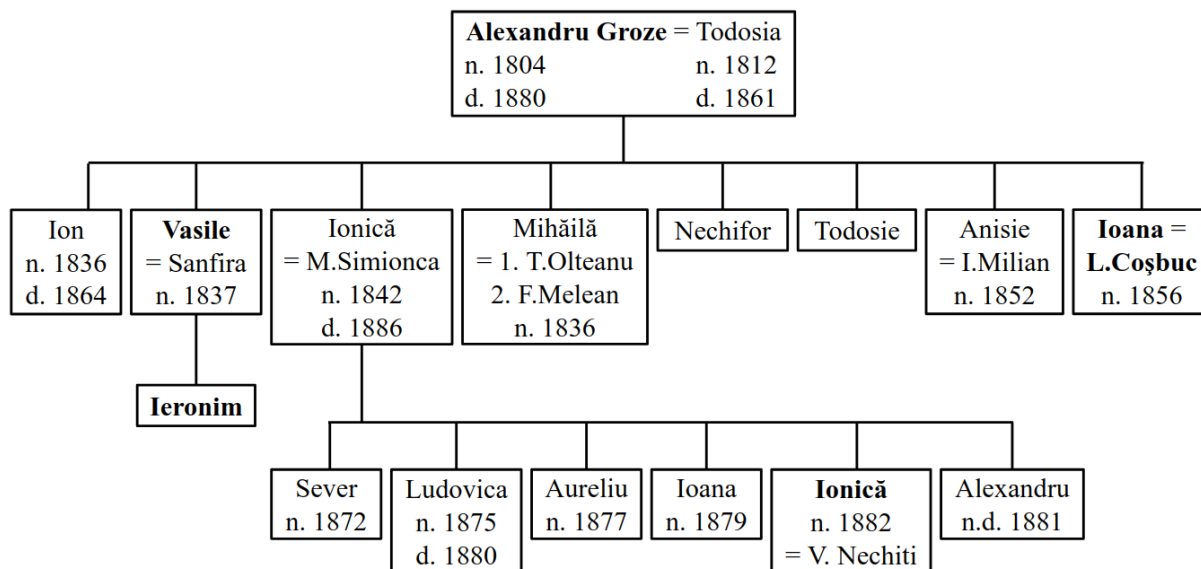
Alexandru Groze = Todosia
n. 1804 n. 1812
d. 1880 d. 1861

Ion
n. 1836
d. 1864

Vasile
= Sanfira
n. 1837

Ieronim

Ionică
= M.Simionca
n. 1842
d. 1886

Mihăilă
= 1. T.Olteanu
2. F.Melean
n. 1836

Nechifor

Todosie

Anisie
= I.Milian
n. 1852

Ioana =
L.Coşbuc
n. 1856

Sever
n. 1872

Ludovica
n. 1875
d. 1880

Aureliu
n. 1877

Ioana
n. 1879

Ionică
n. 1882
= V. Nechiti

Alexandru
n.d. 1881